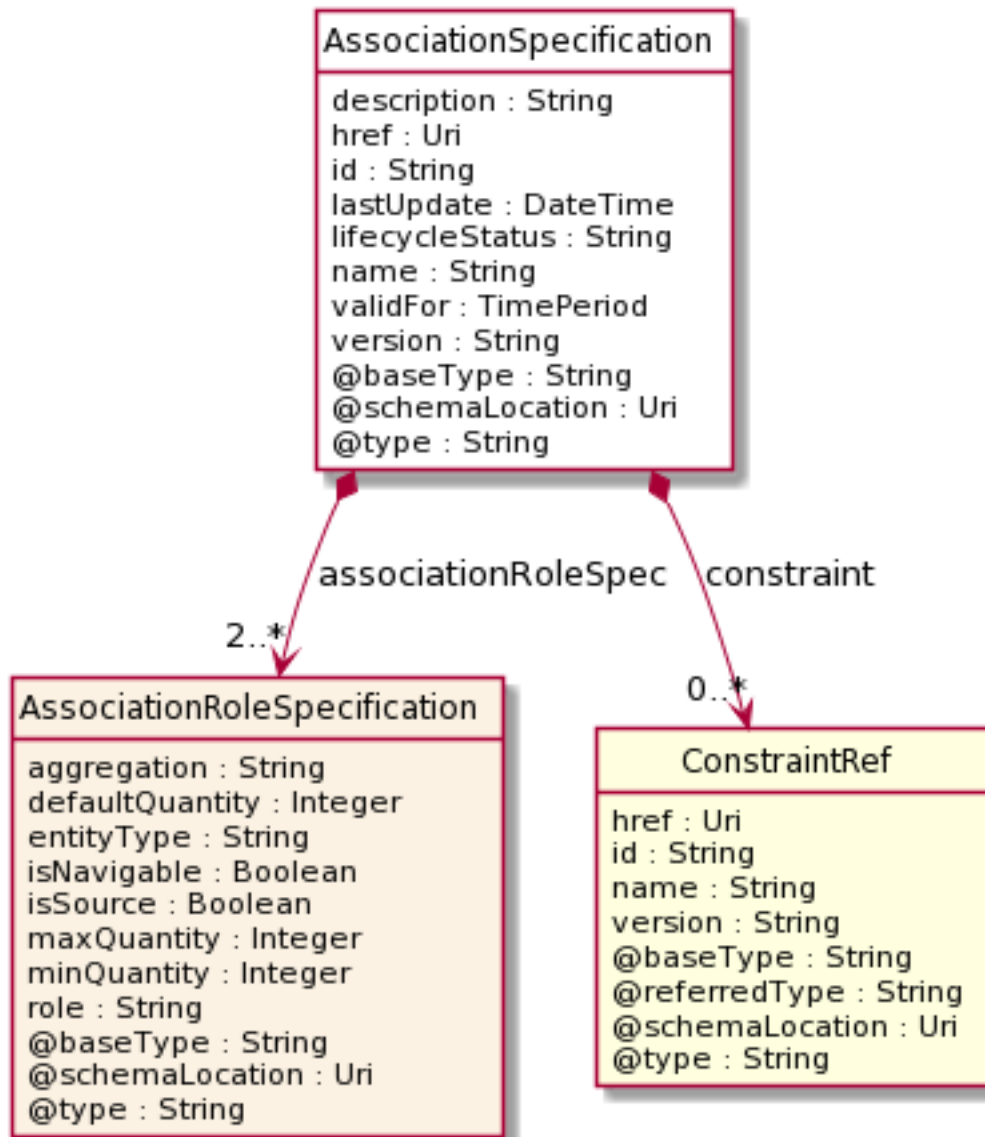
AssociationSpecification

description : String
href : Uri
id : String
lastUpdate : DateTime
lifecycleStatus : String
name : String
validFor : TimePeriod
version : String
@baseType : String
@schemaLocation : Uri
@type : String

associationRoleSpec

constraint

2..*

0..*

AssociationRoleSpecification

aggregation : String
defaultQuantity : Integer
entityType : String
isNavigable : Boolean
isSource : Boolean
maxQuantity : Integer
minQuantity : Integer
role : String
@baseType : String
@schemaLocation : Uri
@type : String

ConstraintRef

href : Uri
id : String
name : String
version : String
@baseType : String
@referredType : String
@schemaLocation : Uri
@type : String